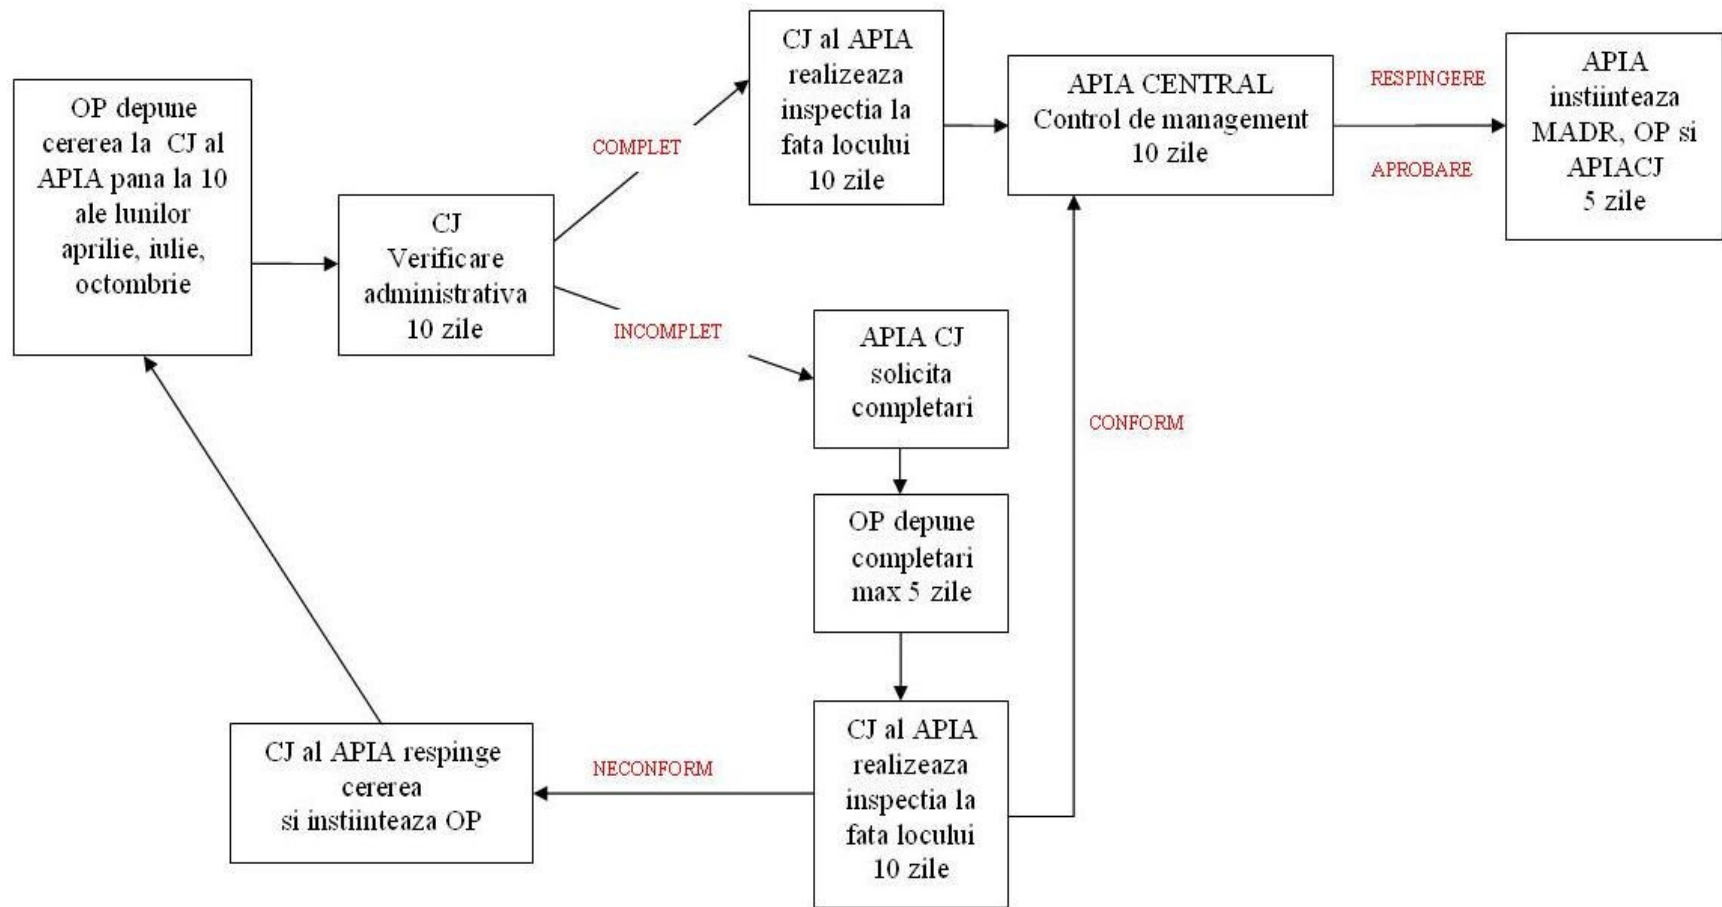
OP depune cererea la CJ al APIA pana la 10 ale lunilor aprilie, iulie, octombrie

CJ Verificare administrativa 10 zile

COMPLET

CJ al APIA realizeaza inspectia la fata locului 10 zile

APIA CENTRAL Control de management 10 zile

RESPINGERE

APROBARE

APIA instiinteaza MADR, OP si APIACJ 5 zile

INCOMPLET

APIA CJ solicita completari

CONFORM

OP depune completari max 5 zile

CJ al APIA respinge cererea si instiinteaza OP

NECONFORM

CJ al APIA realizeaza inspectia la fata locului 10 zile